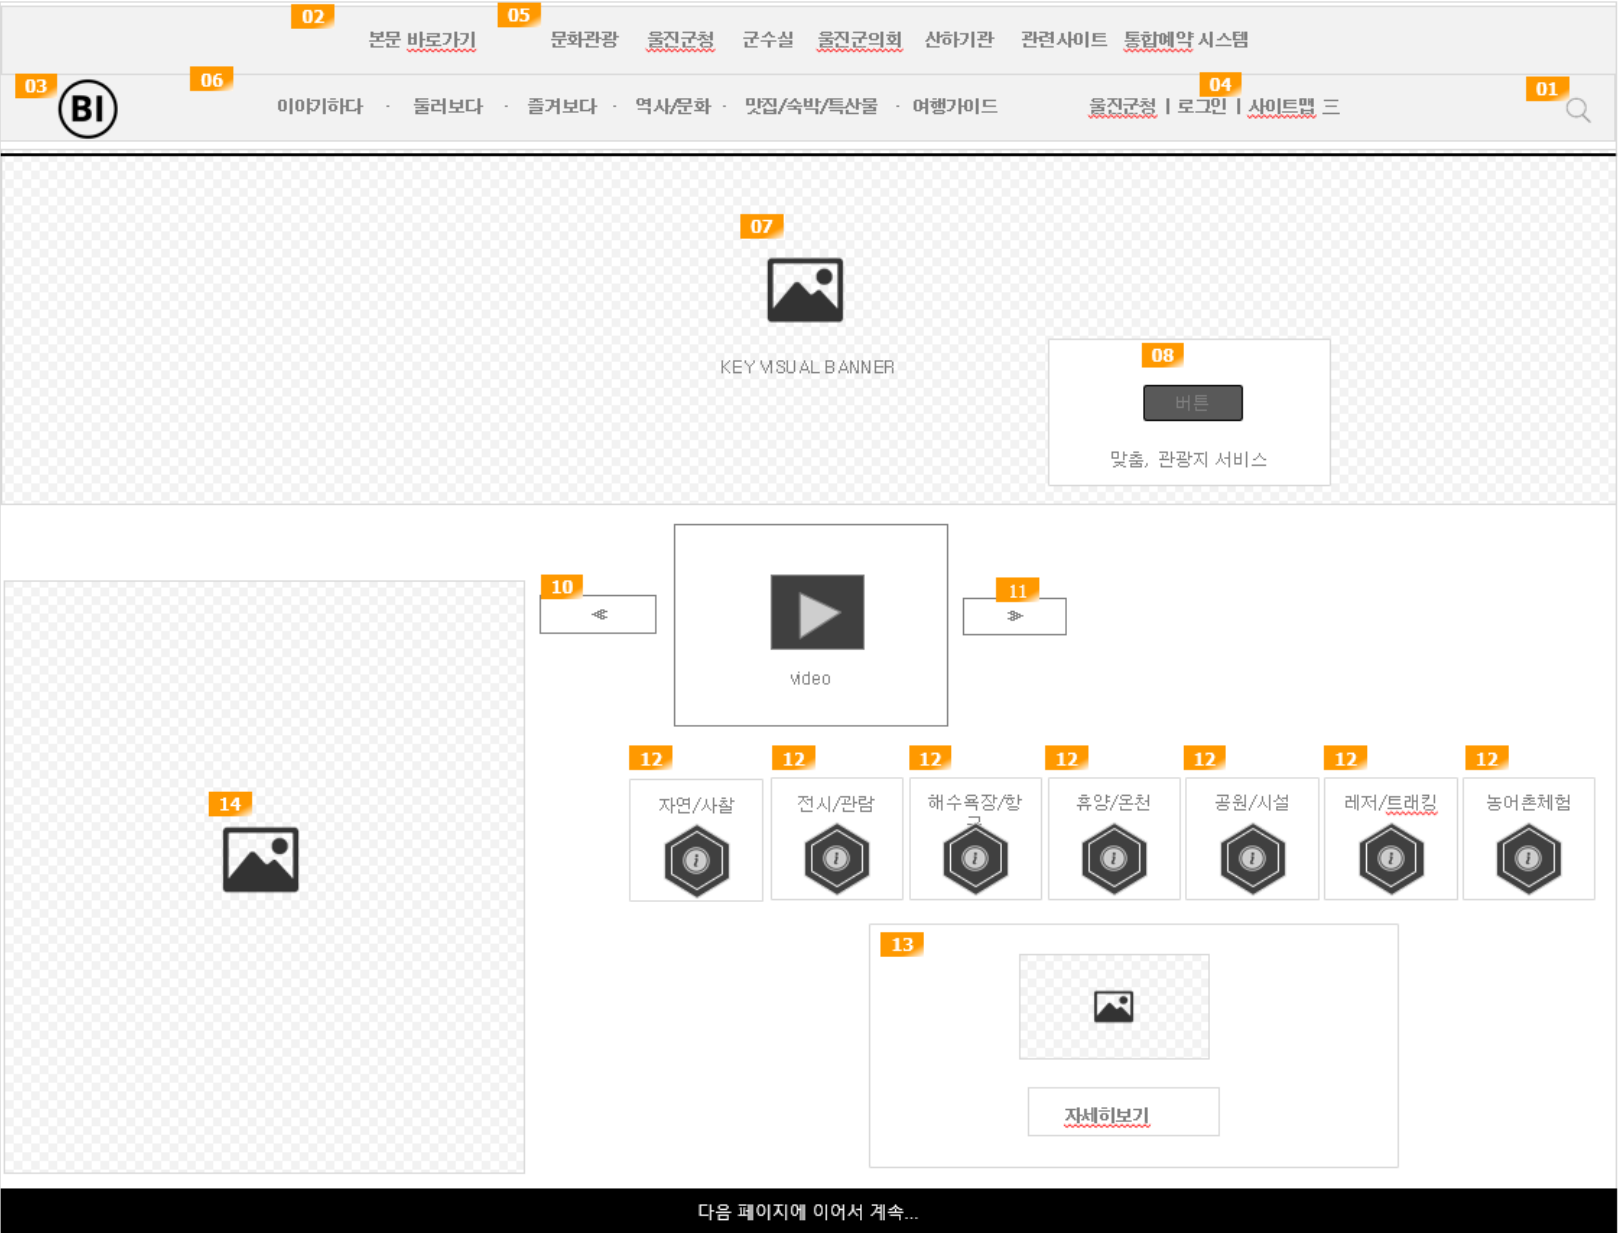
02
본문 바로가기
05
문화관광 울진군청 군수실 울진군의회 산하기관 관련사이트 통합예약 시스템

03
BI
06
이야기하다 · 둘러보다 · 즐겨보다 · 역사/문화 · 맛집/숙박/특산물 · 여행가이드
04
울진군청 | 로그인 | 사이트맵 三
01

07
KEY VISUAL BANNER

08
버튼
맞춤, 관광지 서비스

10
≪
video
11
≫

14

12
자연/사찰
12
전시/관람
12
해수욕장/항구
12
휴양/온천
12
공원/시설
12
레저/트래킹
12
농어촌체험

13
자세히보기

다음 페이지에 이어서 계속...